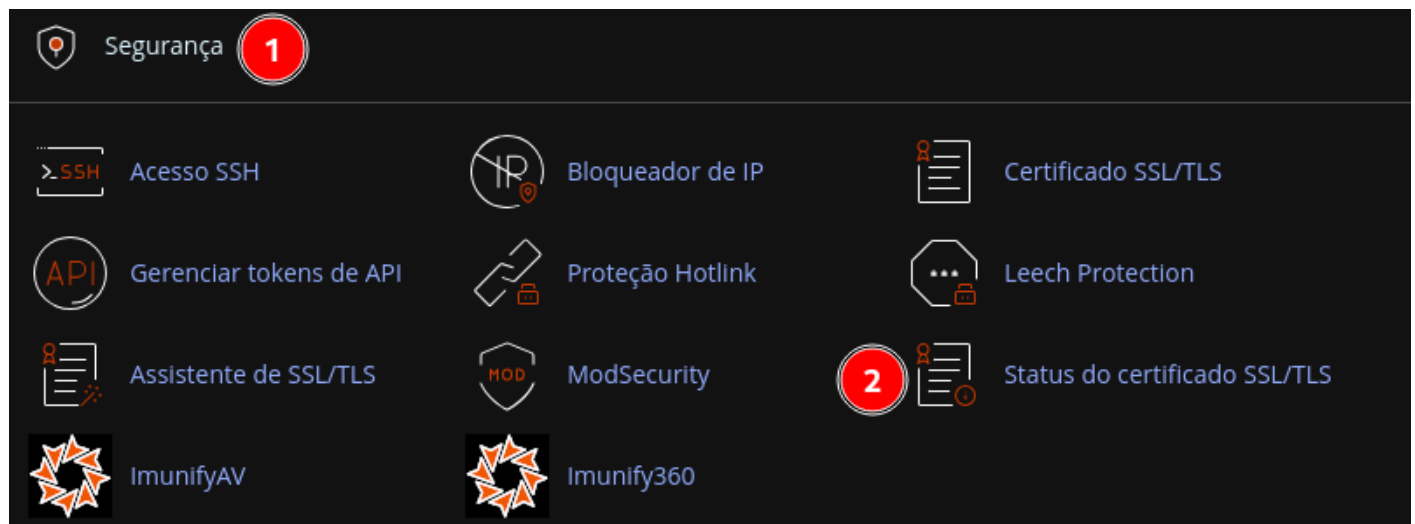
Segurança 1

>_SSH Acesso SSH

IP Bloqueador de IP

Certificado SSL/TLS

API Gerenciar tokens de API

Proteção Hotlink

Leech Protection

Assistente de SSL/TLS

MOD ModSecurity

2 Status do certificado SSL/TLS

ImunifyAV

Imunify360